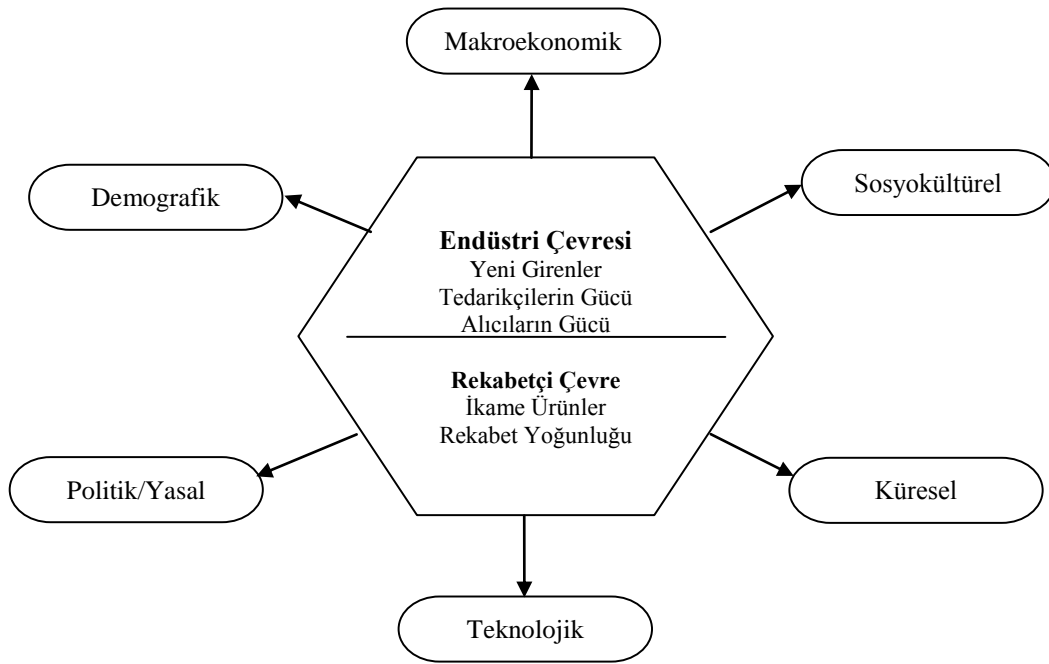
Makroekonomik

Demografik

Sosyokültürel

**Endüstri Çevresi**
Yeni Girenler
Tedarikçilerin Gücü
Alıcıların Gücü

**Rekabetçi Çevre**
İkame Ürünler
Rekabet Yoğunluğu

Politik/Yasal

Küresel

Teknolojik